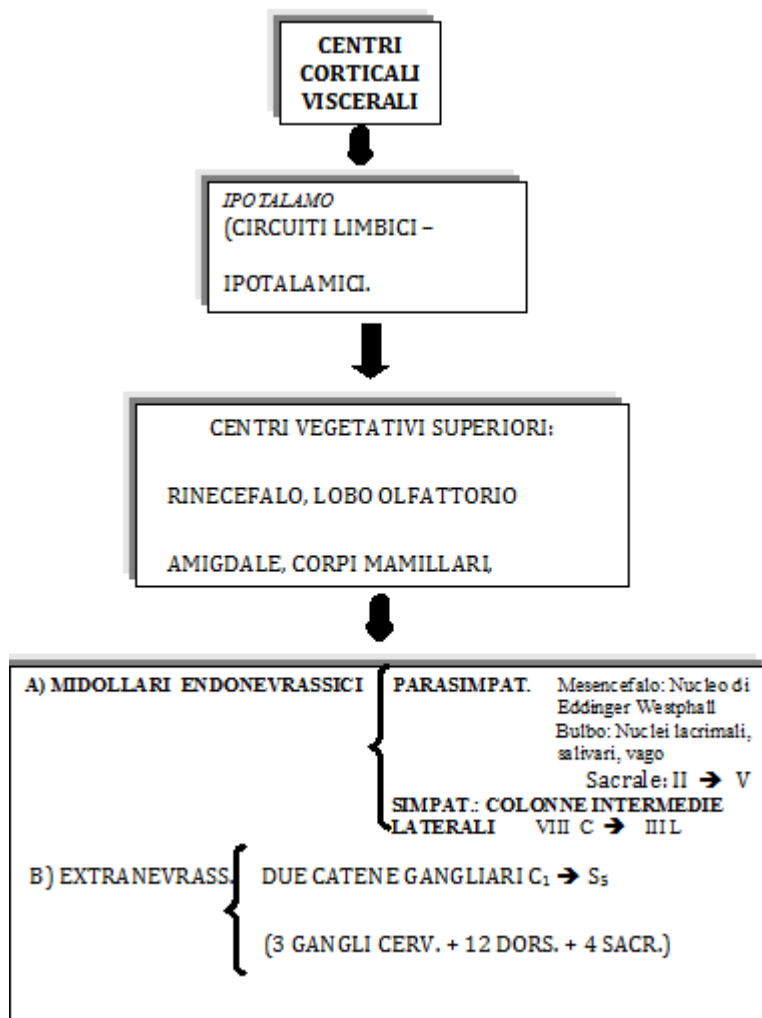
CENTRI CORTICALI VISCERALI

IPOTALAMO
(CIRCUITI LIMBICI –

IPOTALAMICI.

CENTRI VEGETATIVI SUPERIORI:

RINECEFALO, LOBO OLFATTORIO

AMIGDALE, CORPI MAMILLARI,

A) MIDOLLARI ENDONEVRASSICI

PARASIMPAT.

Mesencefalo: Nucleo di Eddinger Westphall
Bulbo: Nuclei lacrimali, salivari, vago
Sacrale: II → V

SIMPAT.: COLONNE INTERMEDIE LATERALI VIII C → III L

B) EXTRANEVRASS.

DUE CATENE GANGLIARI $C_1$ → $S_5$

(3 GANGLI CERV. + 12 DORS. + 4 SACR.)